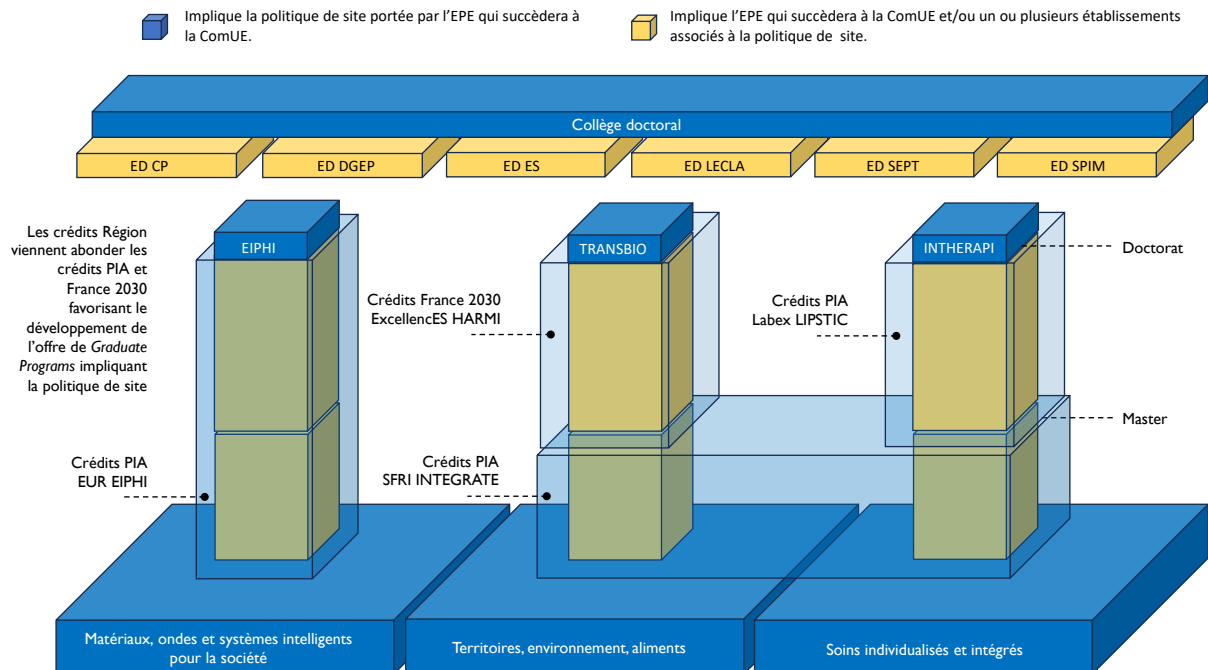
Implique la politique de site portée par l'EPE qui succèdera à la ComUE.

Implique l'EPE qui succèdera à la ComUE et/ou un ou plusieurs établissements associés à la politique de site.

Collège doctoral

ED CP

ED DGEP

ED ES

ED LECLA

ED SEPT

ED SPIM

Les crédits Région viennent abonder les crédits PIA et France 2030 favorisant le développement de l'offre de *Graduate Programs* impliquant la politique de site

EIPHI

Crédits France 2030
ExcellencES HARMI

TRANSBIO

Crédits PIA
Labex LIPSTIC

INTHERAPI

Doctorat

Master

Crédits PIA
EUR EIPHI

Crédits PIA
SFRI INTEGRATE

Matériaux, ondes et systèmes intelligents pour la société

Territoires, environnement, aliments

Soins individualisés et intégrés